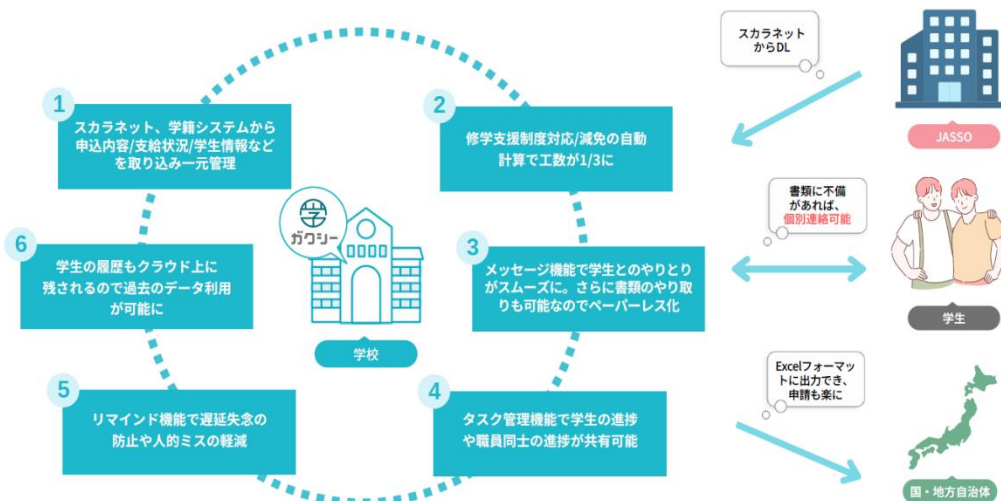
1
スカラネット、学籍システムから申込内容/支給状況/学生情報などを取り込み一元管理

2
修学支援制度対応/減免の自動計算で工数が1/3に

6
学生の履歴もクラウド上に残されるので過去のデータ利用が可能に

3
メッセージ機能で学生とのやりとりがスムーズに。さらに書類のやり取りも可能なのでペーパーレス化

5
リマインド機能で遅延失念の防止や人的ミスの軽減

4
タスク管理機能で学生の進捗や職員同士の進捗が共有可能

学
ガクシー

学校

スカラネットからDL

JASSO

書類に不備があれば、個別連絡可能

学生

Excelフォーマットに出力でき、申請も楽に

国・地方自治体